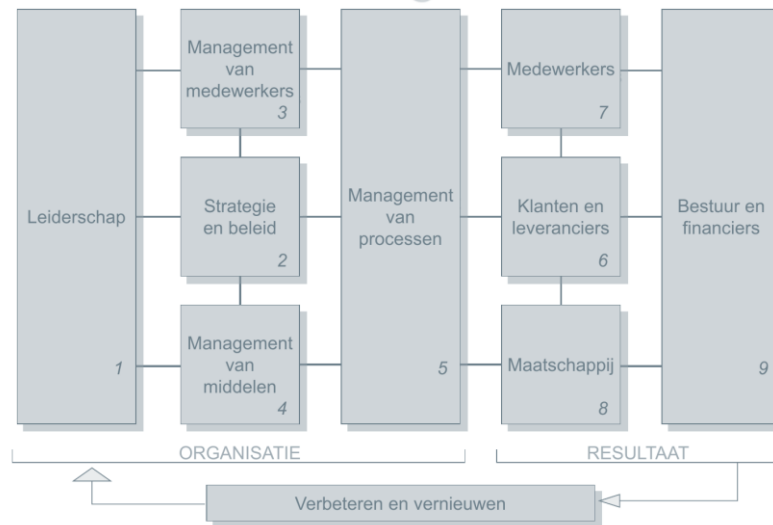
Leiderschap
1

Management van medewerkers
3

Strategie en beleid
2

Management van middelen
4

Management van processen
5

Medewerkers
7

Klanten en leveranciers
6

Maatschappij
8

Bestuur en financiers
9

ORGANISATIE

RESULTAAT

Verbeteren en vernieuwen